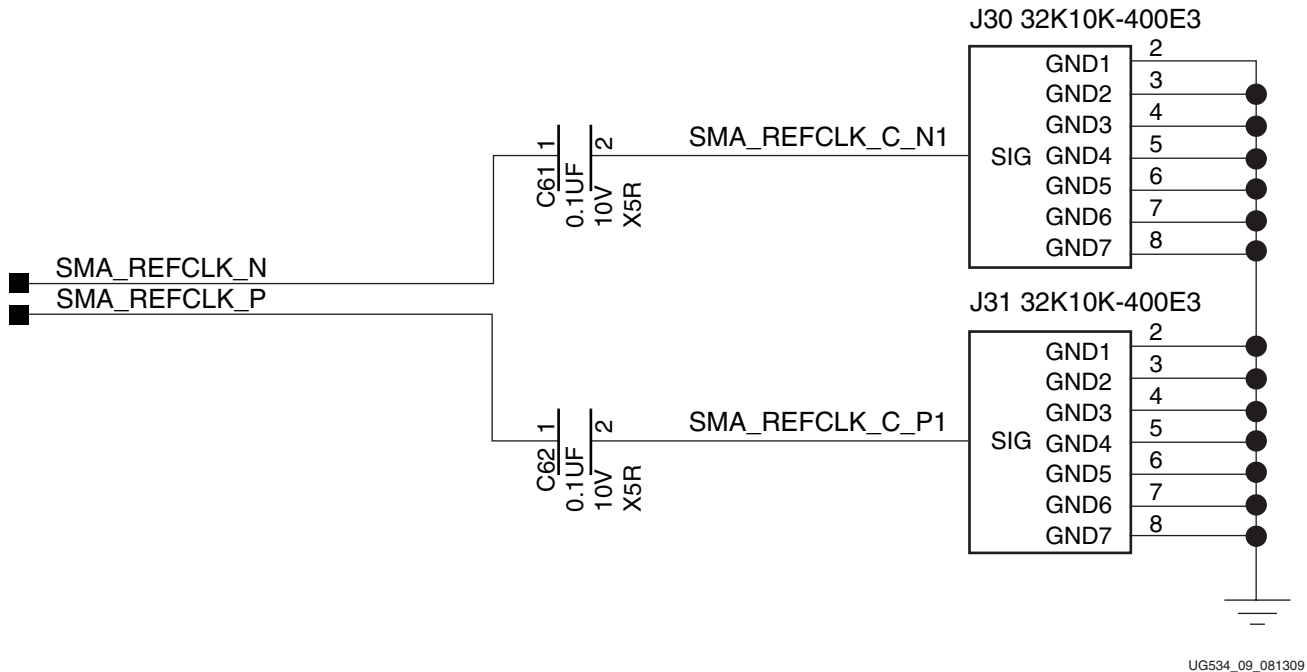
J30 32K10K-400E3

GND1 2
GND2 3
GND3 4
SIG GND4 5
GND5 6
GND6 7
GND7 8

C61 1 2
0.1UF
10V
X5R

SMA_REFCLK_C_N1

SMA_REFCLK_N
SMA_REFCLK_P

J31 32K10K-400E3

GND1 2
GND2 3
GND3 4
SIG GND4 5
GND5 6
GND6 7
GND7 8

C62 1 2
0.1UF
10V
X5R

SMA_REFCLK_C_P1

UG534_09_081309